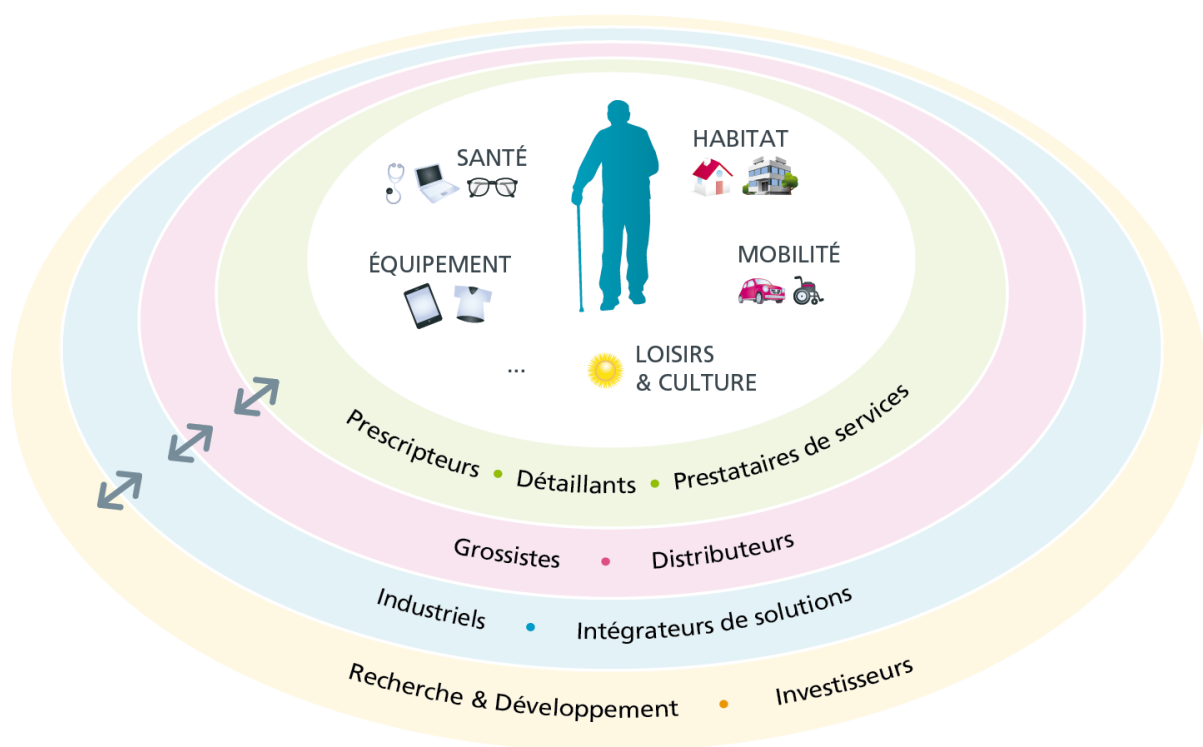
SANTÉ

HABITAT

ÉQUIPEMENT

MOBILITÉ

...

LOISIRS & CULTURE

Prescripteurs • Détaillants • Prestataires de services

Grossistes • Distributeurs

Industriels • Intégrateurs de solutions

Recherche & Développement • Investisseurs